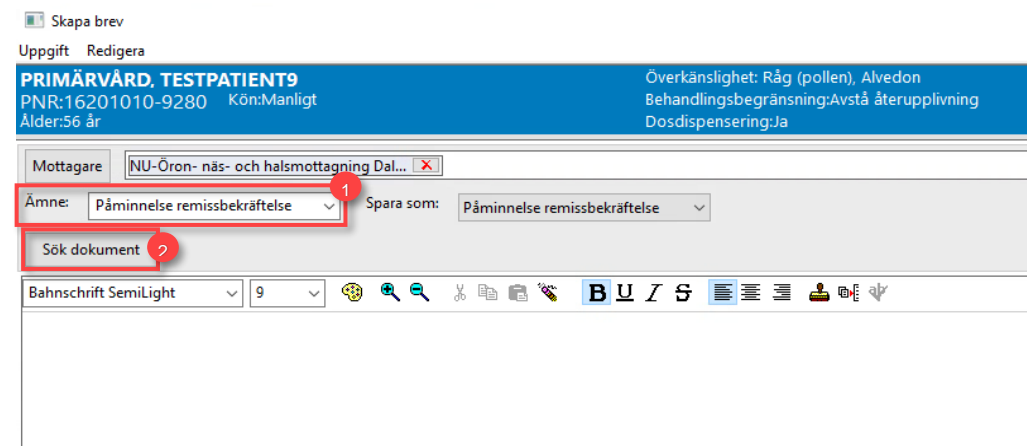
Skapa brev

Uppgift Redigera

PRIMÄRVÅRD, TESTPATIENT9
PNR:16201010-9280 Kön:Manligt
Ålder:56 år

Överkänslighet: Råg (pollen), Alvedon
Behandlingsbegränsning:Avstå återupplivning
Dosdispensering:Ja

Mottagare NU-Öron- näs- och halsmottagning Dal... ✕

Ämne: Påminnelse remissbekräftelse 1

Spara som: Påminnelse remissbekräftelse

Sök dokument 2

Bahnschrift SemiLight 9

B U I S